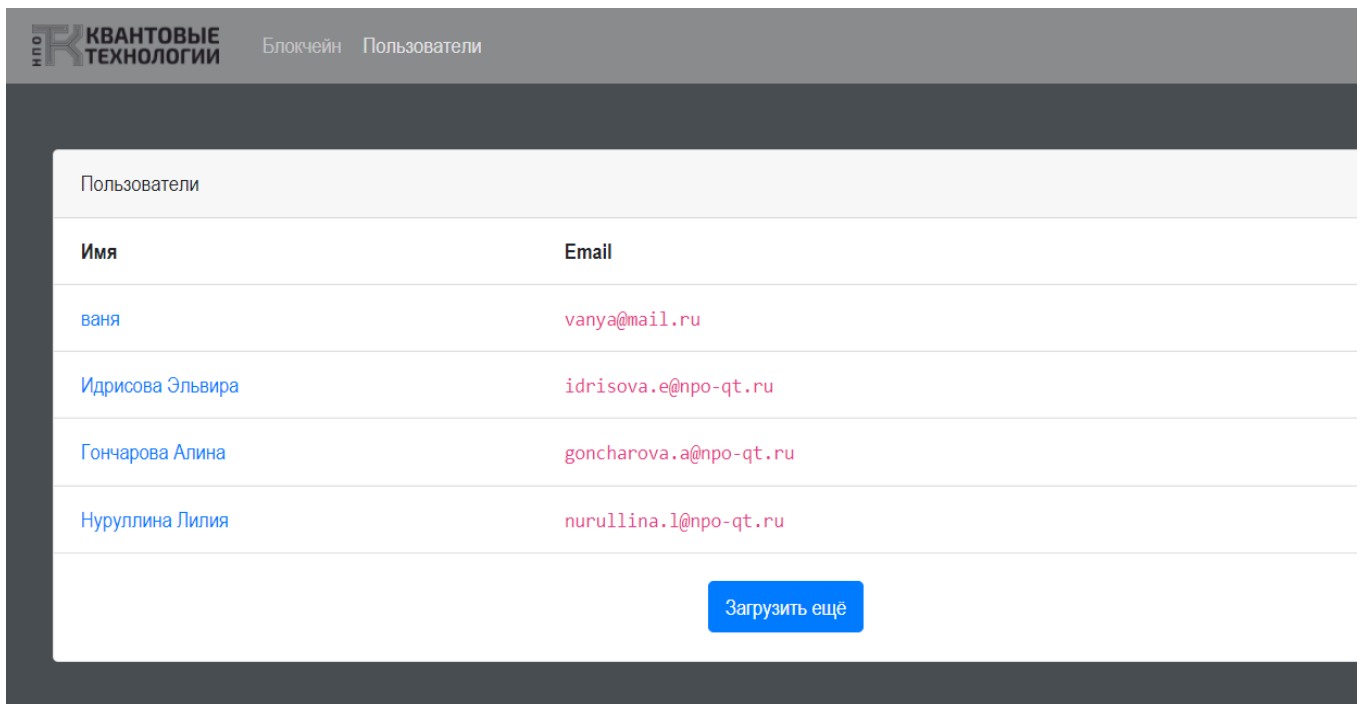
НПО КВАНТОВЫЕ ТЕХНОЛОГИИ Блокчейн Пользователи

Пользователи

| Имя | Email |
|---|---|
| ваня | vanya@mail.ru |
| Идрисова Эльвира | idrisova.e@npo-qt.ru |
| Гончарова Алина | goncharova.a@npo-qt.ru |
| Нуруллина Лилия | nurullina.l@npo-qt.ru |

Загрузить ещё